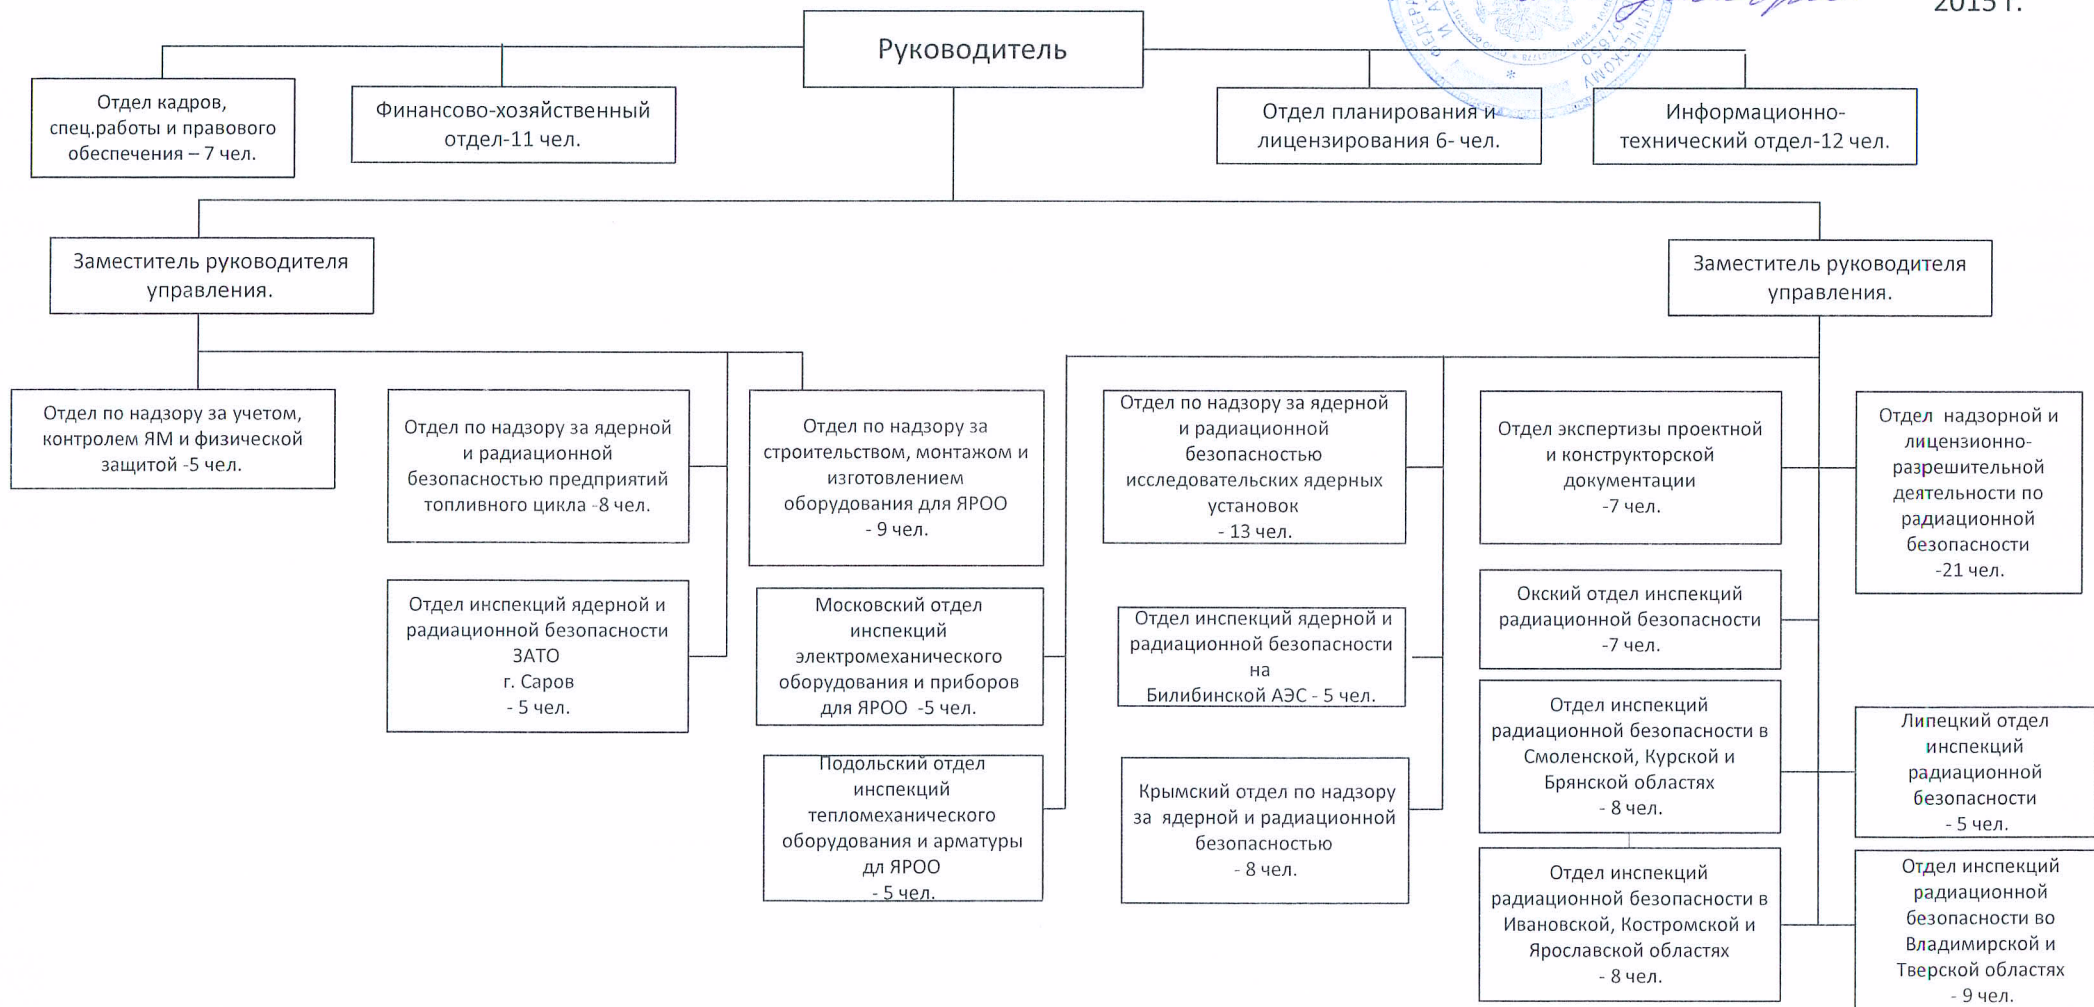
2015 г.

Руководитель

Отдел кадров, спец.работы и правового обеспечения – 7 чел.

Финансово-хозяйственный отдел-11 чел.

Отдел планирования и лицензирования 6- чел.

Информационно-технический отдел-12 чел.

Заместитель руководителя управления.

Заместитель руководителя управления.

Отдел по надзору за учетом, контролем ЯМ и физической защитой -5 чел.

Отдел по надзору за ядерной и радиационной безопасностью предприятий топливного цикла -8 чел.

Отдел инспекций ядерной и радиационной безопасности ЗАТО г. Саров - 5 чел.

Отдел по надзору за строительством, монтажом и изготовлением оборудования для ЯРОО - 9 чел.

Московский отдел инспекций электромеханического оборудования и приборов для ЯРОО -5 чел.

Подольский отдел инспекций тепломеханического оборудования и арматуры дл ЯРОО - 5 чел.

Отдел по надзору за ядерной и радиационной безопасностью исследовательских ядерных установок - 13 чел.

Отдел инспекций ядерной и радиационной безопасности на Билибинской АЭС - 5 чел.

Крымский отдел по надзору за ядерной и радиационной безопасностью - 8 чел.

Отдел экспертизы проектной и конструкторской документации -7 чел.

Окский отдел инспекций радиационной безопасности -7 чел.

Отдел инспекций радиационной безопасности в Смоленской, Курской и Брянской областях - 8 чел.

Отдел инспекций радиационной безопасности в Ивановской, Костромской и Ярославской областях - 8 чел.

Отдел надзорной и лицензионно-разрешительной деятельности по радиационной безопасности -21 чел.

Липецкий отдел инспекций радиационной безопасности - 5 чел.

Отдел инспекций радиационной безопасности во Владимирской и Тверской областях - 9 чел.